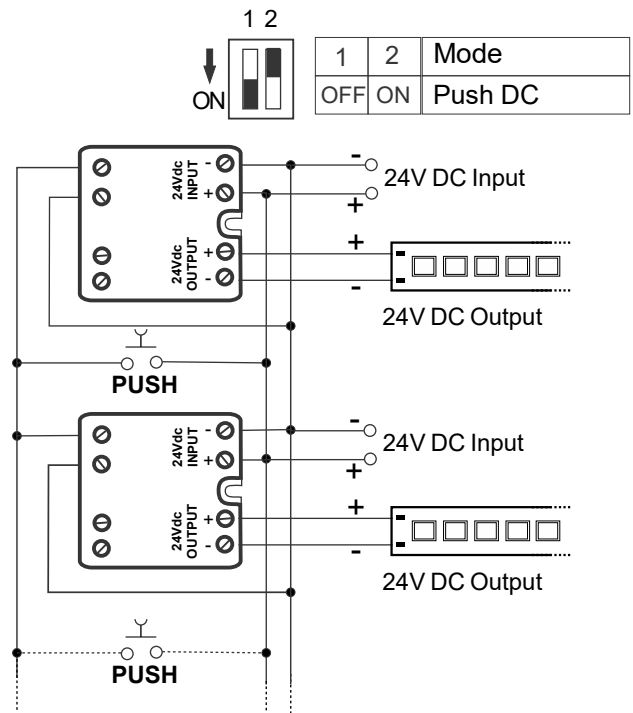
1 2

ON

| 1 | 2 | Mode |
|---|---|---|
| OFF | ON | Push DC |

24Vdc INPUT - +

- 24V DC Input +

24Vdc OUTPUT + -

+ -

24V DC Output

PUSH

24Vdc INPUT - +

- 24V DC Input +

24Vdc OUTPUT + -

+ -

24V DC Output

PUSH